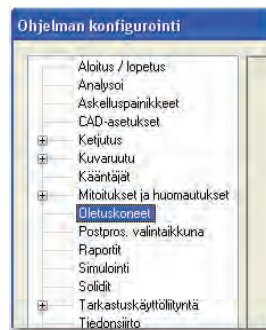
Ohjelman konfigurointi

Aloitus / lopetus
Analysoi
Askelluspainikkeet
CAD-asetukset
Ketjutus
Kuvaruutu
Kääntäjät
Mitoitukset ja huomautukset
Oletuskoneet
Postpros. valintaikkuna
Raportit
Simulointi
Solidit
Tarkastuskäyttöliittymä
Tiedonsiirto